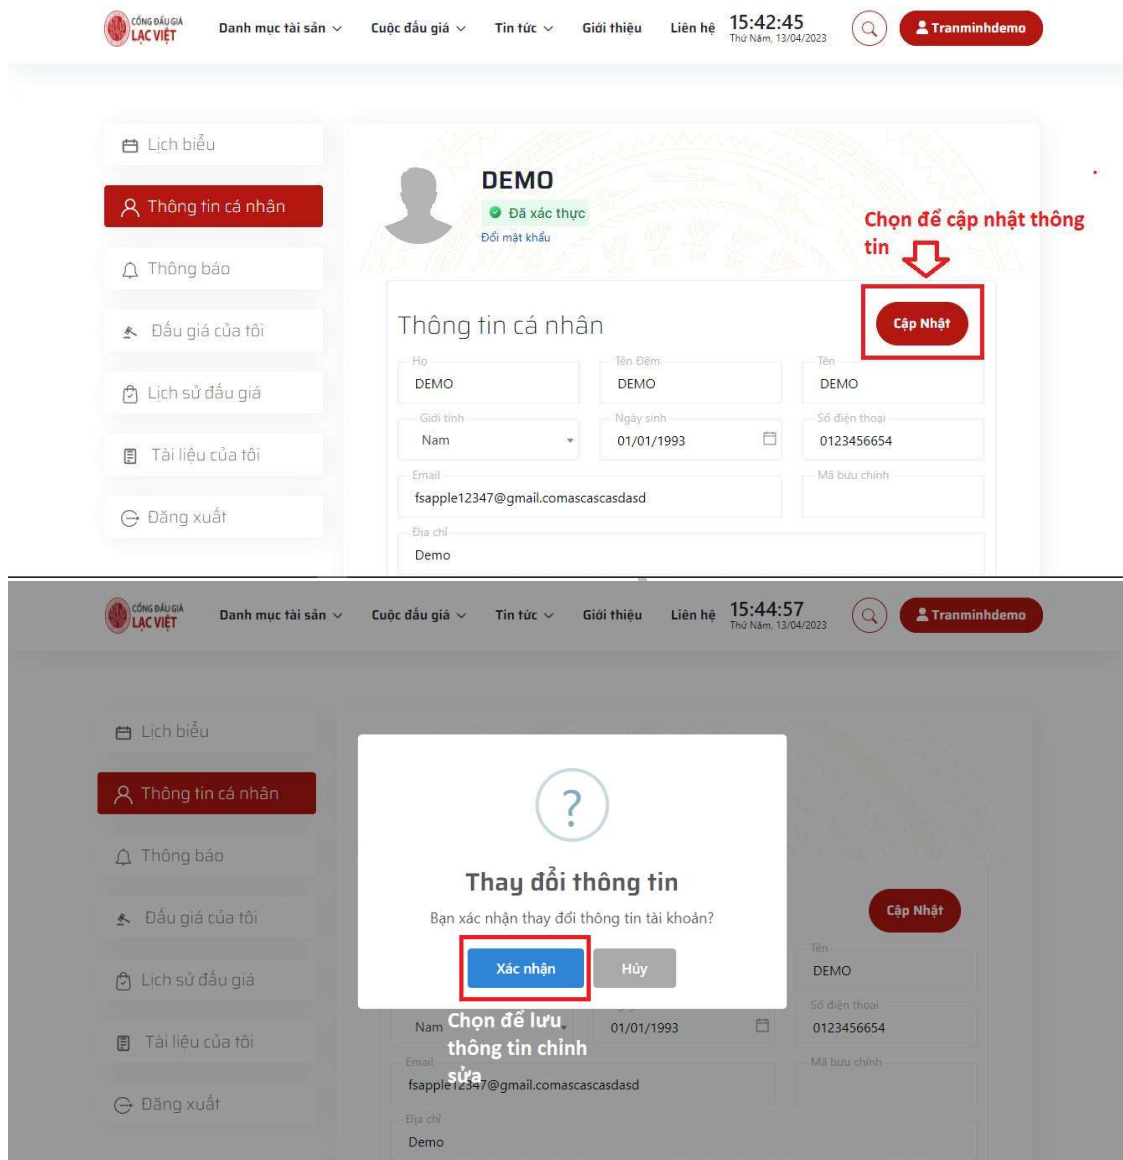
CỔNG ĐẤU GIÁ LẠC VIỆT
Danh mục tài sản
Cuộc đấu giá
Tin tức
Giới thiệu
Liên hệ
15:42:45
Thứ Năm, 13/04/2023
Tranminhdemo

Lịch biểu
Thông tin cá nhân
Thông báo
Đấu giá của tôi
Lịch sử đấu giá
Tài liệu của tôi
Đăng xuất

DEMO
Đã xác thực
Đổi mật khẩu

Chọn để cập nhật thông tin

Thông tin cá nhân
Cập Nhật

| Họ | Tên Đệm | Tên |
|---|---|---|
| DEMO | DEMO | DEMO |
| Giới tính | Ngày sinh | Số điện thoại |
| Nam | 01/01/1993 | 0123456654 |

Email
fsapple12347@gmail.comascascasdasd
Mã bưu chính
Địa chỉ
Demo

CỔNG ĐẤU GIÁ LẠC VIỆT
Danh mục tài sản
Cuộc đấu giá
Tin tức
Giới thiệu
Liên hệ
15:44:57
Thứ Năm, 13/04/2023
Tranminhdemo

Lịch biểu
Thông tin cá nhân
Thông báo
Đấu giá của tôi
Lịch sử đấu giá
Tài liệu của tôi
Đăng xuất

?
Thay đổi thông tin
Bạn xác nhận thay đổi thông tin tài khoản?
Xác nhận
Hủy

Chọn để lưu thông tin chỉnh sửa

Cập Nhật
Tên
DEMO
Số điện thoại
0123456654
Nam
01/01/1993
Email
fsapple12347@gmail.comascascasdasd
Mã bưu chính
Địa chỉ
Demo